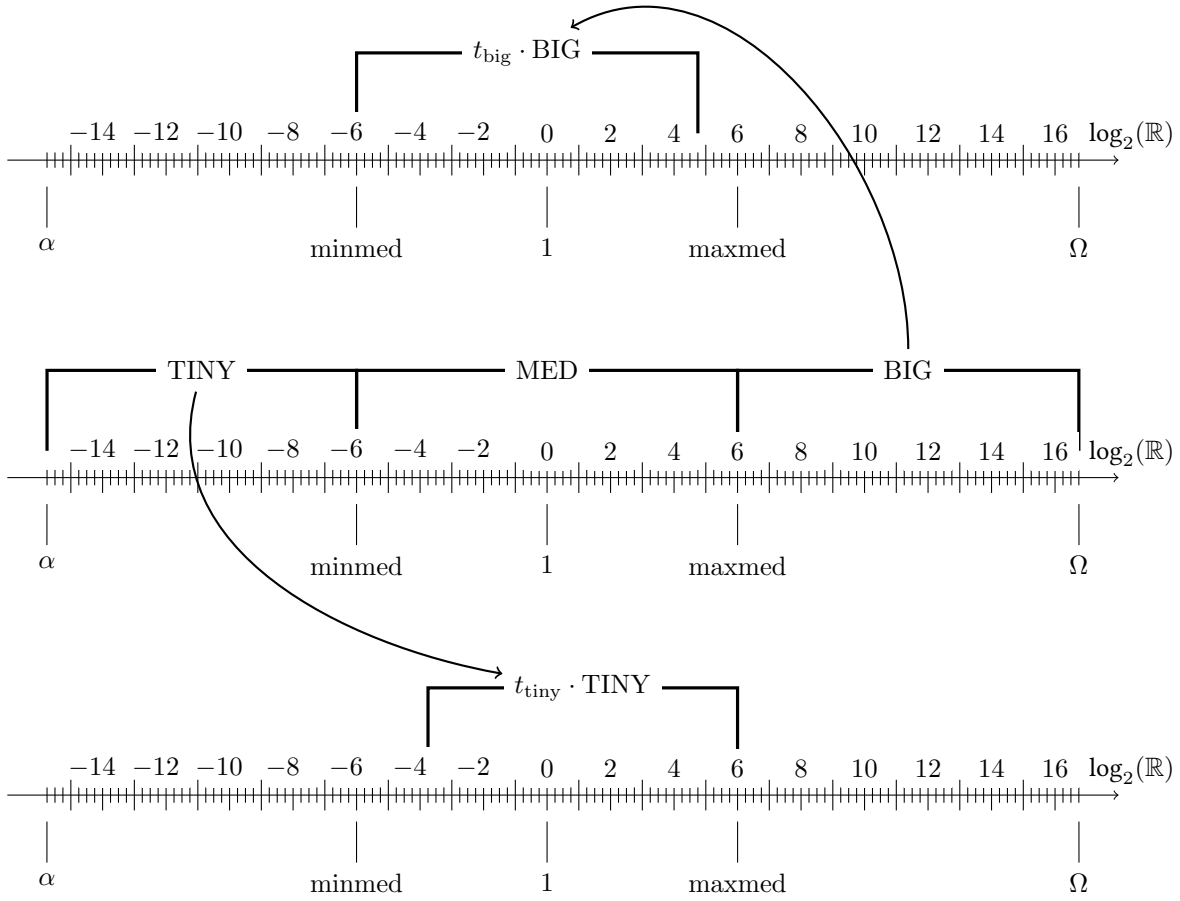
$t_{\text{big}} \cdot \text{BIG}$

$-14$ $-12$ $-10$ $-8$ $-6$ $-4$ $-2$ $0$ $2$ $4$ $6$ $8$ $10$ $12$ $14$ $16$ $\log_2(\mathbb{R})$

$\alpha$ minmed $1$ maxmed $\Omega$

TINY MED BIG

$-14$ $-12$ $-10$ $-8$ $-6$ $-4$ $-2$ $0$ $2$ $4$ $6$ $8$ $10$ $12$ $14$ $16$ $\log_2(\mathbb{R})$

$\alpha$ minmed $1$ maxmed $\Omega$

$t_{\text{tiny}} \cdot \text{TINY}$

$-14$ $-12$ $-10$ $-8$ $-6$ $-4$ $-2$ $0$ $2$ $4$ $6$ $8$ $10$ $12$ $14$ $16$ $\log_2(\mathbb{R})$

$\alpha$ minmed $1$ maxmed $\Omega$